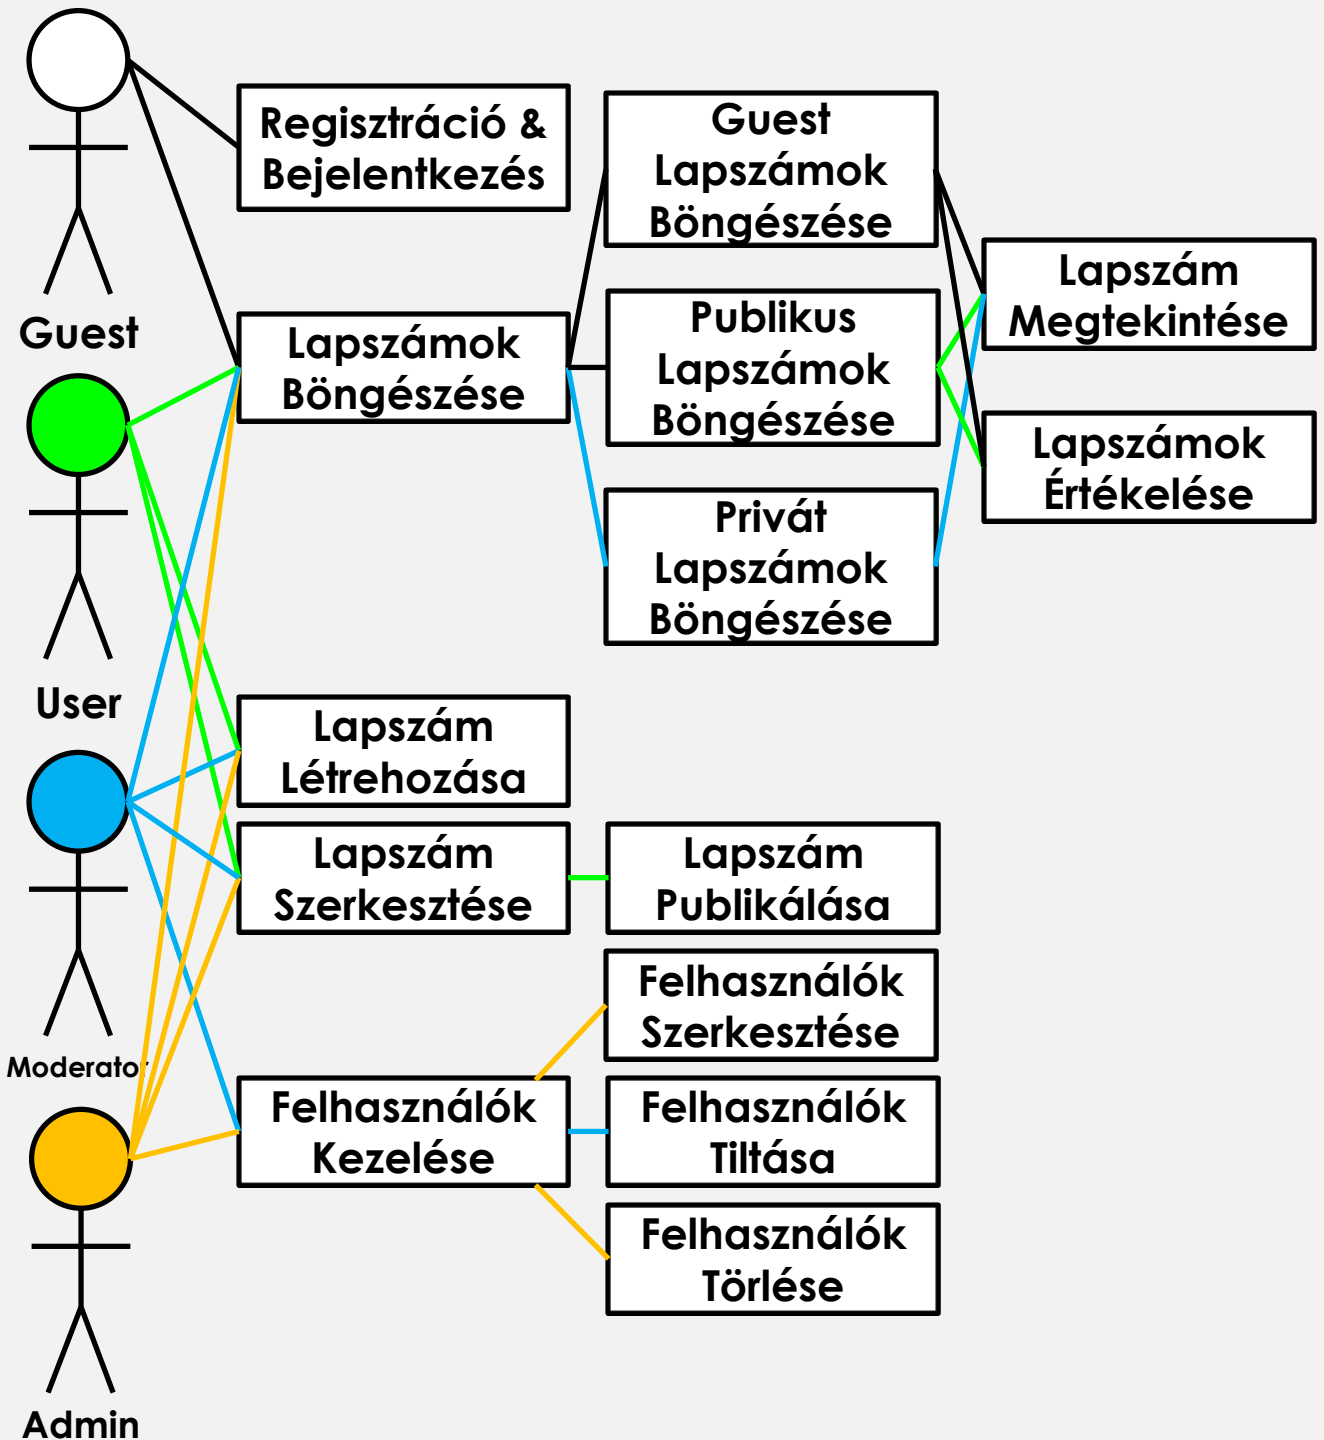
Guest

Regisztráció & Bejelentkezés

Guest Lapszámok Böngészése

Lapszám Megtekintése

Lapszámok Böngészése

Publikus Lapszámok Böngészése

Lapszámok Értékelése

User

Privát Lapszámok Böngészése

Lapszám Létrehozása

Lapszám Szerkesztése

Lapszám Publikálása

Felhasználók Szerkesztése

Moderator

Felhasználók Kezelése

Felhasználók Tiltása

Felhasználók Törlése

Admin